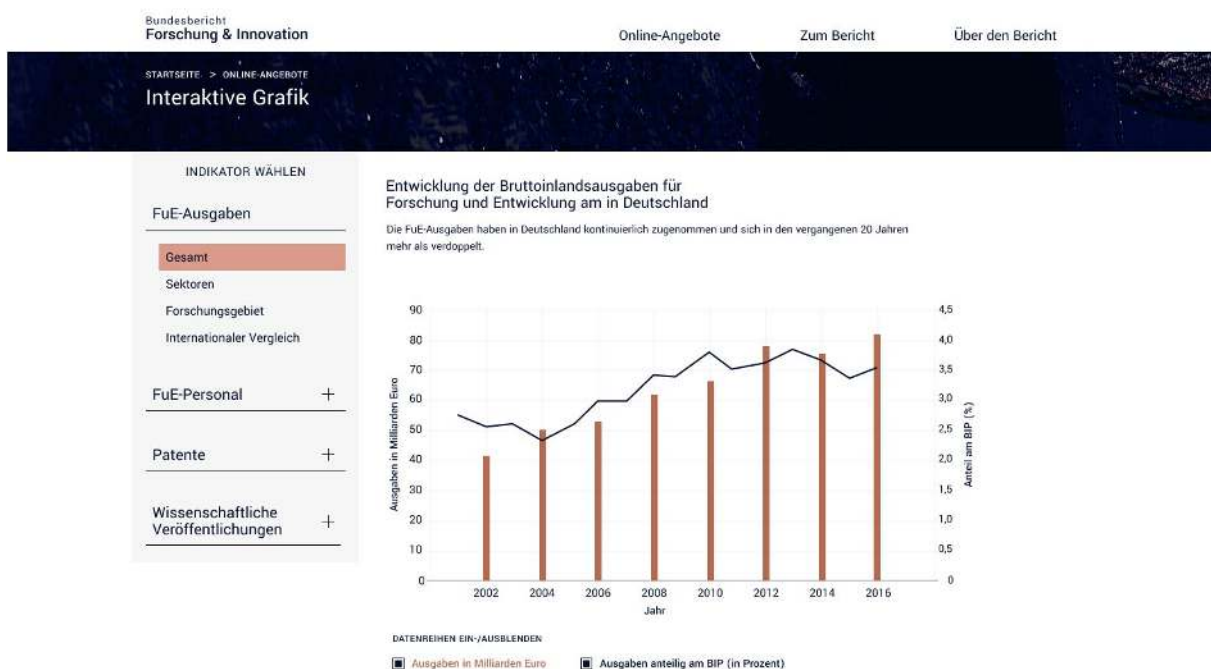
Bundesbericht
Forschung & Innovation

Online-Angebote

Zum Bericht

Über den Bericht

STARTSEITE > ONLINE-ANGEBOTE
Interaktive Grafik

INDIKATOR WÄHLEN

FuE-Ausgaben

Gesamt
Sektoren
Forschungsgebiet
Internationaler Vergleich

FuE-Personal +

Patente +

Wissenschaftliche Veröffentlichungen +

Entwicklung der Bruttoinlandsausgaben für Forschung und Entwicklung am in Deutschland

Die FuE-Ausgaben haben in Deutschland kontinuierlich zugenommen und sich in den vergangenen 20 Jahren mehr als verdoppelt.

Ausgaben in Milliarden Euro
90
80
70
60
50
40
30
20
10
0

Anteil am BIP (%)
4,5
4,0
3,5
3,0
2,5
2,0
1,5
1,0
0,5
0

2002 2004 2006 2008 2010 2012 2014 2016
Jahr

DATENREIHEN EIN-/AUSBLENDEN

Ausgaben in Milliarden Euro
Ausgaben anteilig am BIP (in Prozent)